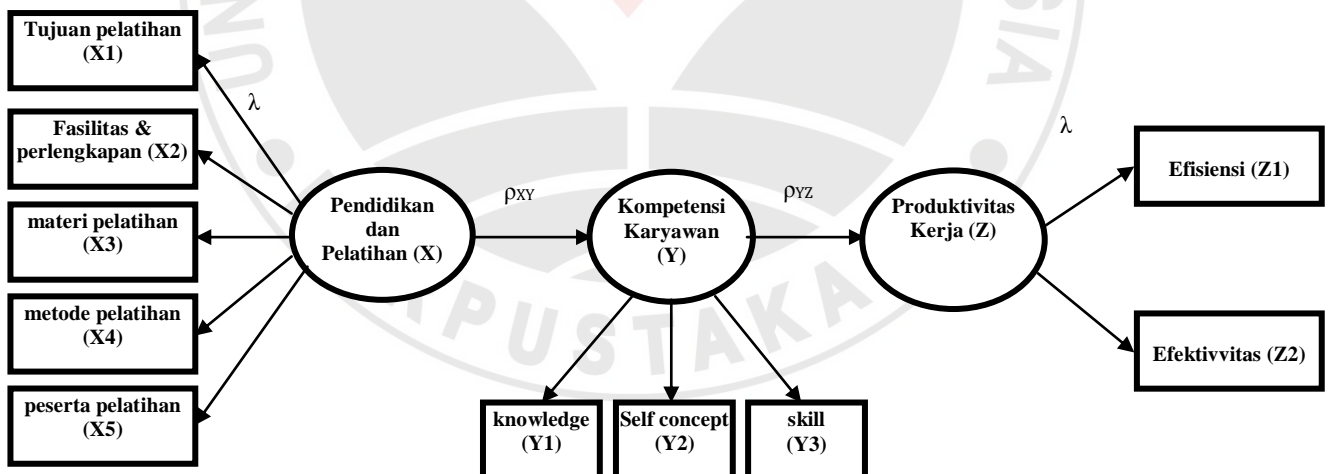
Tujuan pelatihan (X1)

λ

Fasilitas & perlengkapan (X2)

materi pelatihan (X3)

metode pelatihan (X4)

peserta pelatihan (X5)

Pendidikan dan Pelatihan (X)

$\rho_{XY}$

Kompetensi Karyawan (Y)

$\rho_{YZ}$

Produktivitas Kerja (Z)

λ

Efisiensi (Z1)

Efektivvitas (Z2)

knowledge (Y1)

Self concept (Y2)

skill (Y3)